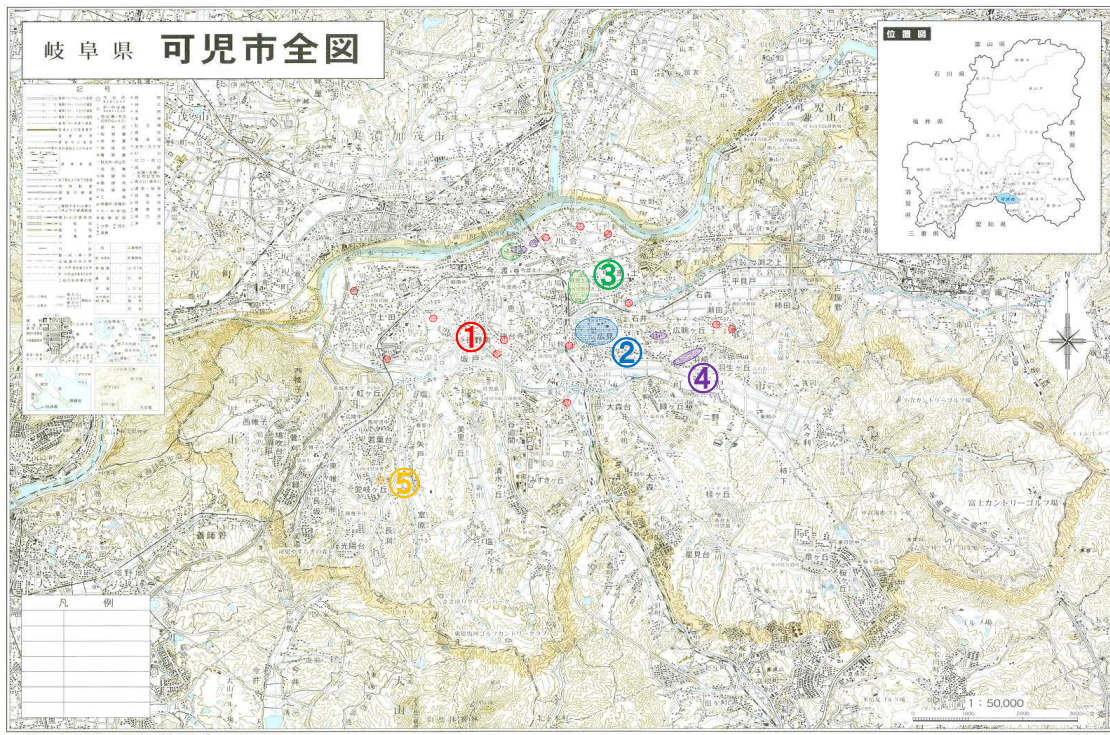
岐阜県 可児市全図

記号

位置図

富山県
石川県
長野県
福井県
滋賀県
愛知県
三重県

美濃加茂市

可児市

①
②
③
④
⑤

土田
石森
大森台
広見
緑ケ丘
虹ケ丘
桜ケ丘
長坂
皐ケ丘
兼山
今渡
川合
下切
帷子
大森
二野
久々利
平貝戸
瀬田
羽生ケ丘
西帷子
愛岐ケ丘
光陽台
桂ケ丘
星見台
清水ケ丘
塩
柿下
善師野

富士カントリーゴルフ場

N

凡例

1：50,000